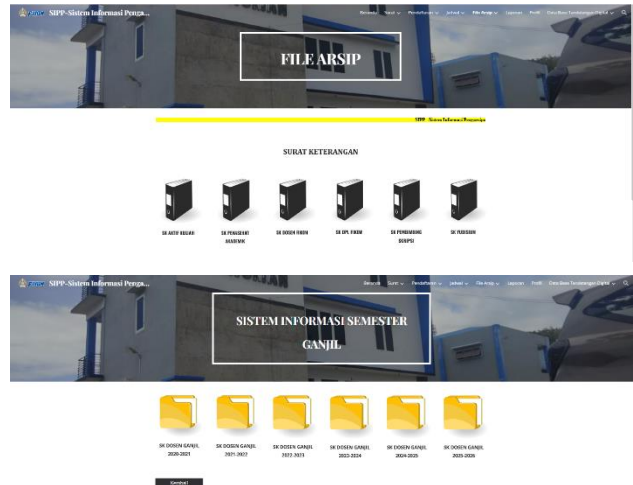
SIPP-Sistem Informasi Penga...

Beranda Surat Pendaftaran Jadwal File Arsip Laporan Profil Data Base Tandatangan Digital

FILE ARSIP

SIPP - Sistem Informasi Pengarsipan

SURAT KETERANGAN

SK AKTIF KULIAH

SK PENASEHAT AKADEMIK

SK DOSEN FIKOM

SK DPL FIKOM

SK PEMBIMBING SKRIPSI

SK YUDISIUM

SIPP-Sistem Informasi Penga...

Beranda Surat Pendaftaran Jadwal File Arsip Laporan Profil Data Base Tandatangan Digital

SISTEM INFORMASI SEMESTER GANJIL

SK DOSEN GANJIL 2020-2021

SK DOSEN GANJIL 2021-2022

SK DOSEN GANJIL 2022-2023

SK DOSEN GANJIL 2023-2024

SK DOSEN GANJIL 2024-2025

SK DOSEN GANJIL 2025-2026

Kembali